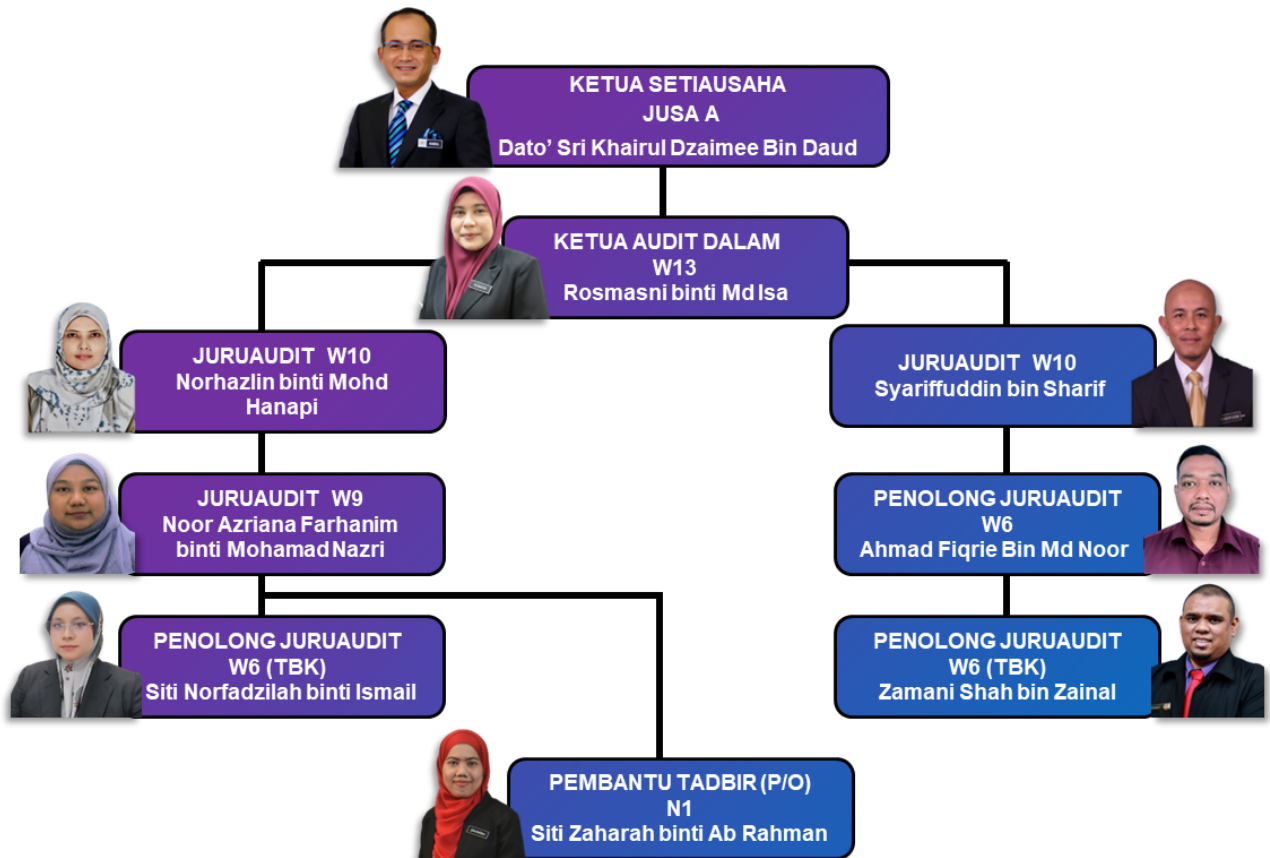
KETUA SETIAUSAHA
JUSA A
Dato' Sri Khairul Dzaimee Bin Daud

KETUA AUDIT DALAM
W13
Rosmasni binti Md Isa

JURUAUDIT W10
Norhazlin binti Mohd Hanapi

JURUAUDIT W9
Noor Azriana Farhanim binti Mohamad Nazri

PENOLONG JURUAUDIT
W6 (TBK)
Siti Norfadzilah binti Ismail

PEMBANTU TADBIR (P/O)
N1
Siti Zaharah binti Ab Rahman

JURUAUDIT W10
Syariffuddin bin Sharif

PENOLONG JURUAUDIT
W6
Ahmad Fiqrie Bin Md Noor

PENOLONG JURUAUDIT
W6 (TBK)
Zamani Shah bin Zainal